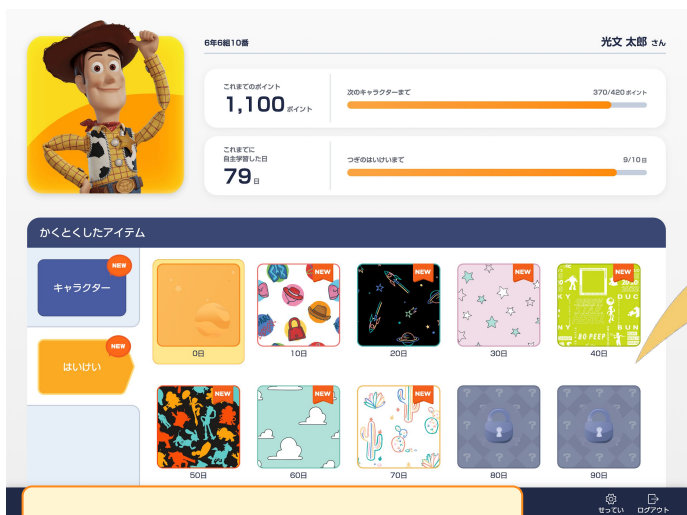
6年6組10番

光文 太郎 さん

これまでのポイント
1,100 ポイント

次のキャラクターまで
370/420 ポイント

これまでに
自主学習した日
79 日

つぎのはいけいまで
9/10 日

かくとくしたアイテム

NEW
キャラクター

NEW
はいけい

0日

NEW
10日

NEW
20日

NEW
30日

NEW
40日

NEW
50日

NEW
60日

NEW
70日

80日

90日

せってい

ログアウト